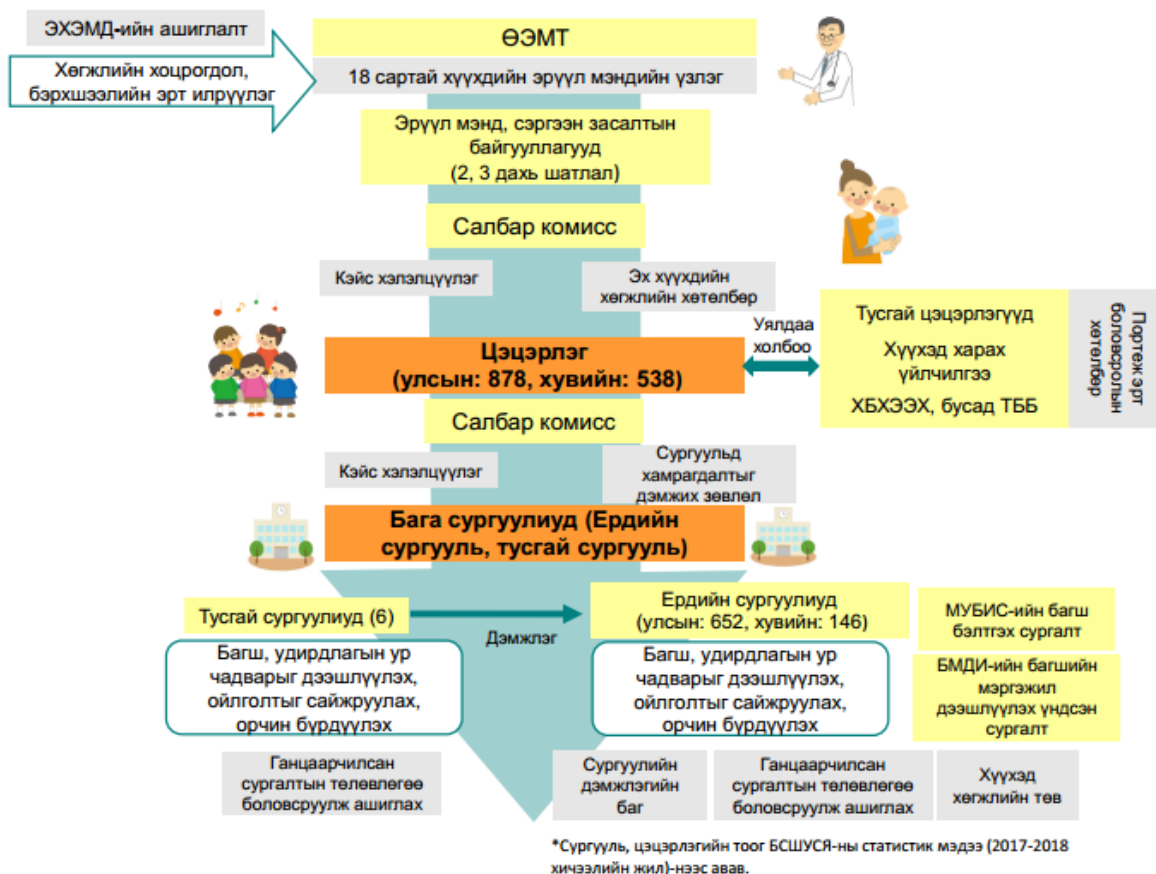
ЭХЭМД-ийн ашиглалт

Хөгжлийн хоцрогдол, бэрхшээлийн эрт илрүүлэг

ӨЭМТ

18 сартай хүүхдийн эрүүл мэндийн үзлэг

Эрүүл мэнд, сэргээн засалтын байгууллагууд (2, 3 дахь шатлал)

Салбар комисс

Кэйс хэлэлцүүлэг

Эх хүүхдийн хөгжлийн хөтөлбөр

Тусгай цэцэрлэгүүд

Хүүхэд харах үйлчилгээ

ХБХЭЭХ, бусад ТББ

Портеж эрт боловсролын хөтөлбөр

Уялдаа холбоо

Цэцэрлэг (улсын: 878, хувийн: 538)

Салбар комисс

Кэйс хэлэлцүүлэг

Сургуульд хамрагдалтыг дэмжих зөвлөл

Бага сургуулиуд (Ердийн сургууль, тусгай сургууль)

Тусгай сургуулиуд (6)

Дэмжлэг

Ердийн сургуулиуд (улсын: 652, хувийн: 146)

МУБИС-ийн багш бэлтгэх сургалт

БМДИ-ийн багшийн мэргэжил дээшлүүлэх үндсэн сургалт

Багш, удирдлагын ур чадварыг дээшлүүлэх, ойлголтыг сайжруулах, орчин бүрдүүлэх

Багш, удирдлагын ур чадварыг дээшлүүлэх, ойлголтыг сайжруулах, орчин бүрдүүлэх

Ганцаарчилсан сургалтын төлөвлөгөө боловсруулж ашиглах

Сургуулийн дэмжлэгийн баг

Ганцаарчилсан сургалтын төлөвлөгөө боловсруулж ашиглах

Хүүхэд хөгжлийн төв

*Сургууль, цэцэрлэгийн тоог БСШУСЯ-ны статистик мэдээ (2017-2018 хичээлийн жил)-нээс авав.